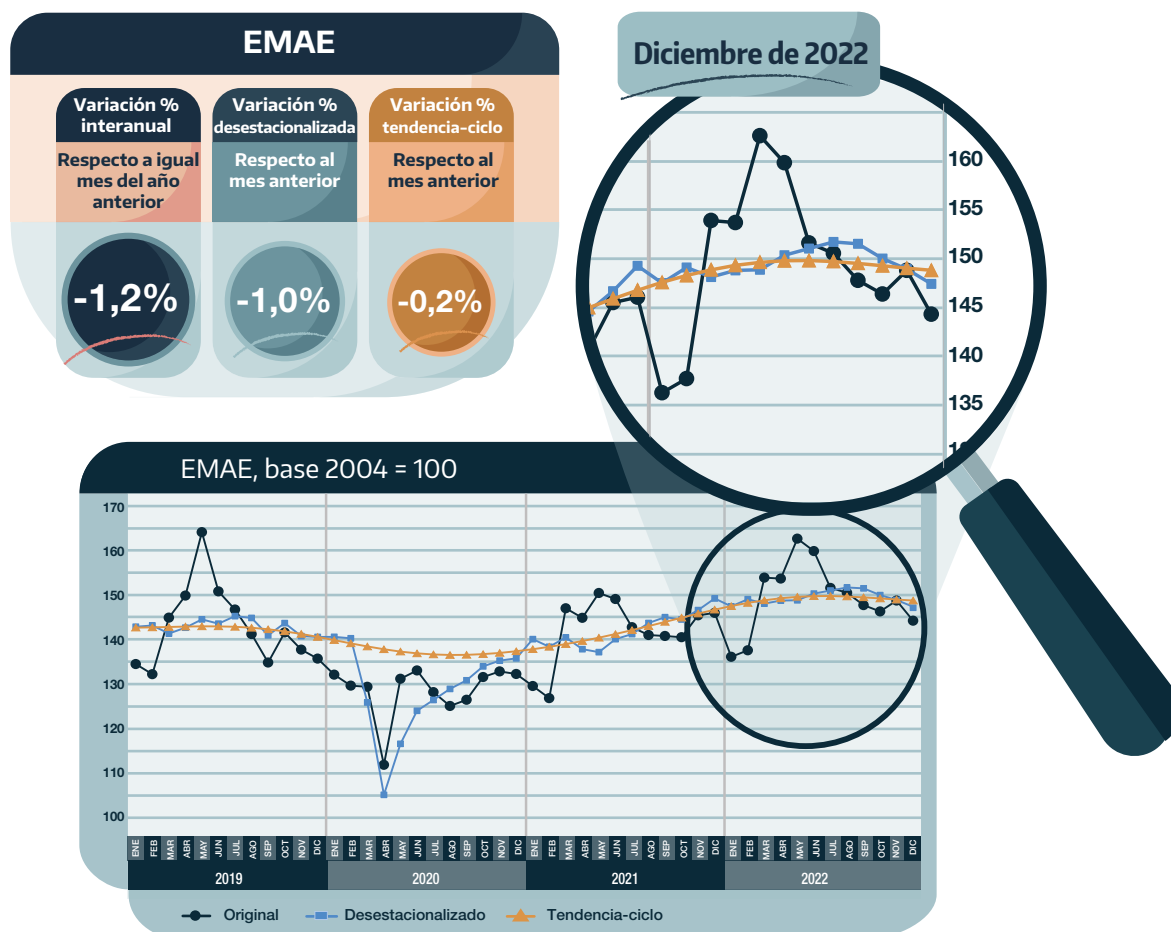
EMAE

Variación % interanual
Respecto a igual mes del año anterior
-1,2%

Variación % desestacionalizada
Respecto al mes anterior
-1,0%

Variación % tendencia-ciclo
Respecto al mes anterior
-0,2%

Diciembre de 2022

160
155
150
145
140
135
1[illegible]

EMAE, base 2004 = 100

170
160
150
140
130
120
110
100

ENE FEB MAR ABR MAY JUN JUL AGO SEP OCT NOV DIC
2019
ENE FEB MAR ABR MAY JUN JUL AGO SEP OCT NOV DIC
2020
ENE FEB MAR ABR MAY JUN JUL AGO SEP OCT NOV DIC
2021
ENE FEB MAR ABR MAY JUN JUL AGO SEP OCT NOV DIC
2022

Original
Desestacionalizado
Tendencia-ciclo